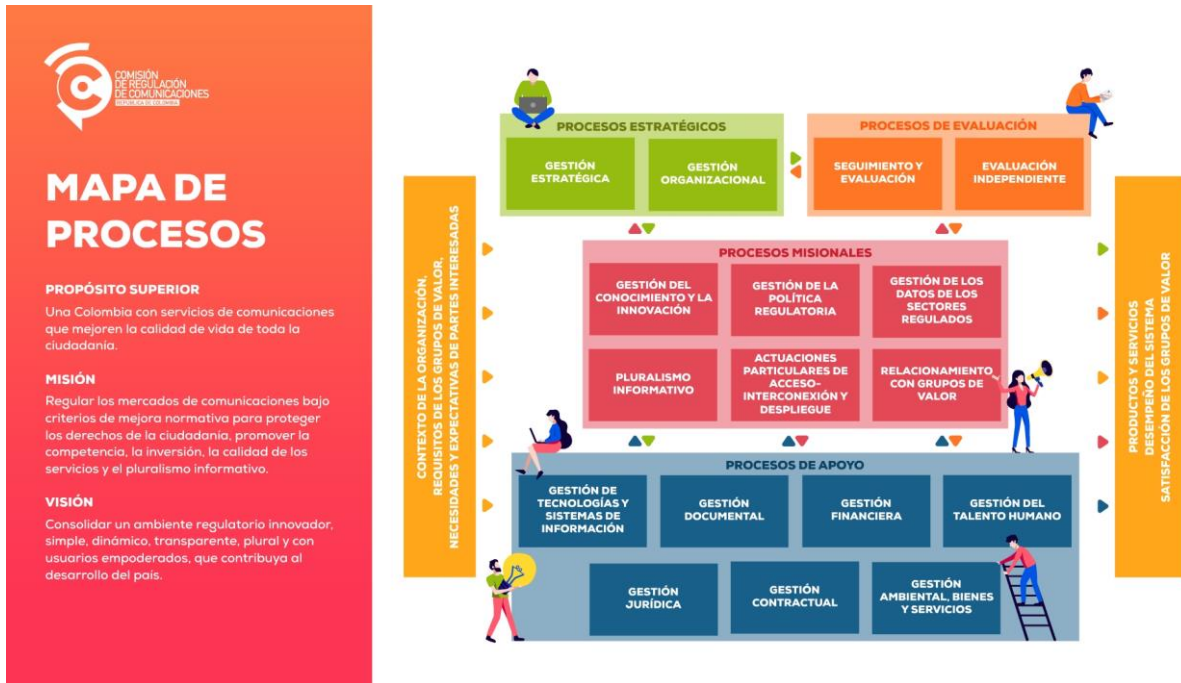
COMISIÓN DE REGULACIÓN DE COMUNICACIONES
REPÚBLICA DE COLOMBIA

MAPA DE PROCESOS

PROPÓSITO SUPERIOR
Una Colombia con servicios de comunicaciones que mejoren la calidad de vida de toda la ciudadanía.

MISIÓN
Regular los mercados de comunicaciones bajo criterios de mejora normativa para proteger los derechos de la ciudadanía, promover la competencia, la inversión, la calidad de los servicios y el pluralismo informativo.

VISIÓN
Consolidar un ambiente regulatorio innovador, simple, dinámico, transparente, plural y con usuarios empoderados, que contribuya al desarrollo del país.

CONTEXTO DE LA ORGANIZACIÓN, REQUISITOS DE LOS GRUPOS DE VALOR, NECESIDADES Y EXPECTATIVAS DE PARTES INTERESADAS

PROCESOS ESTRATÉGICOS
GESTIÓN ESTRATÉGICA
GESTIÓN ORGANIZACIONAL

PROCESOS DE EVALUACIÓN
SEGUIMIENTO Y EVALUACIÓN
EVALUACIÓN INDEPENDIENTE

PROCESOS MISIONALES
GESTIÓN DEL CONOCIMIENTO Y LA INNOVACIÓN
GESTIÓN DE LA POLÍTICA REGULATORIA
GESTIÓN DE LOS DATOS DE LOS SECTORES REGULADOS
PLURALISMO INFORMATIVO
ACTUACIONES PARTICULARES DE ACCESO-INTERCONEXIÓN Y DESPLIEGUE
RELACIONAMIENTO CON GRUPOS DE VALOR

PROCESOS DE APOYO
GESTIÓN DE TECNOLOGÍAS Y SISTEMAS DE INFORMACIÓN
GESTIÓN DOCUMENTAL
GESTIÓN FINANCIERA
GESTIÓN DEL TALENTO HUMANO
GESTIÓN JURÍDICA
GESTIÓN CONTRACTUAL
GESTIÓN AMBIENTAL, BIENES Y SERVICIOS

PRODUCTOS Y SERVICIOS DESEMPEÑO DEL SISTEMA SATISFACCIÓN DE LOS GRUPOS DE VALOR